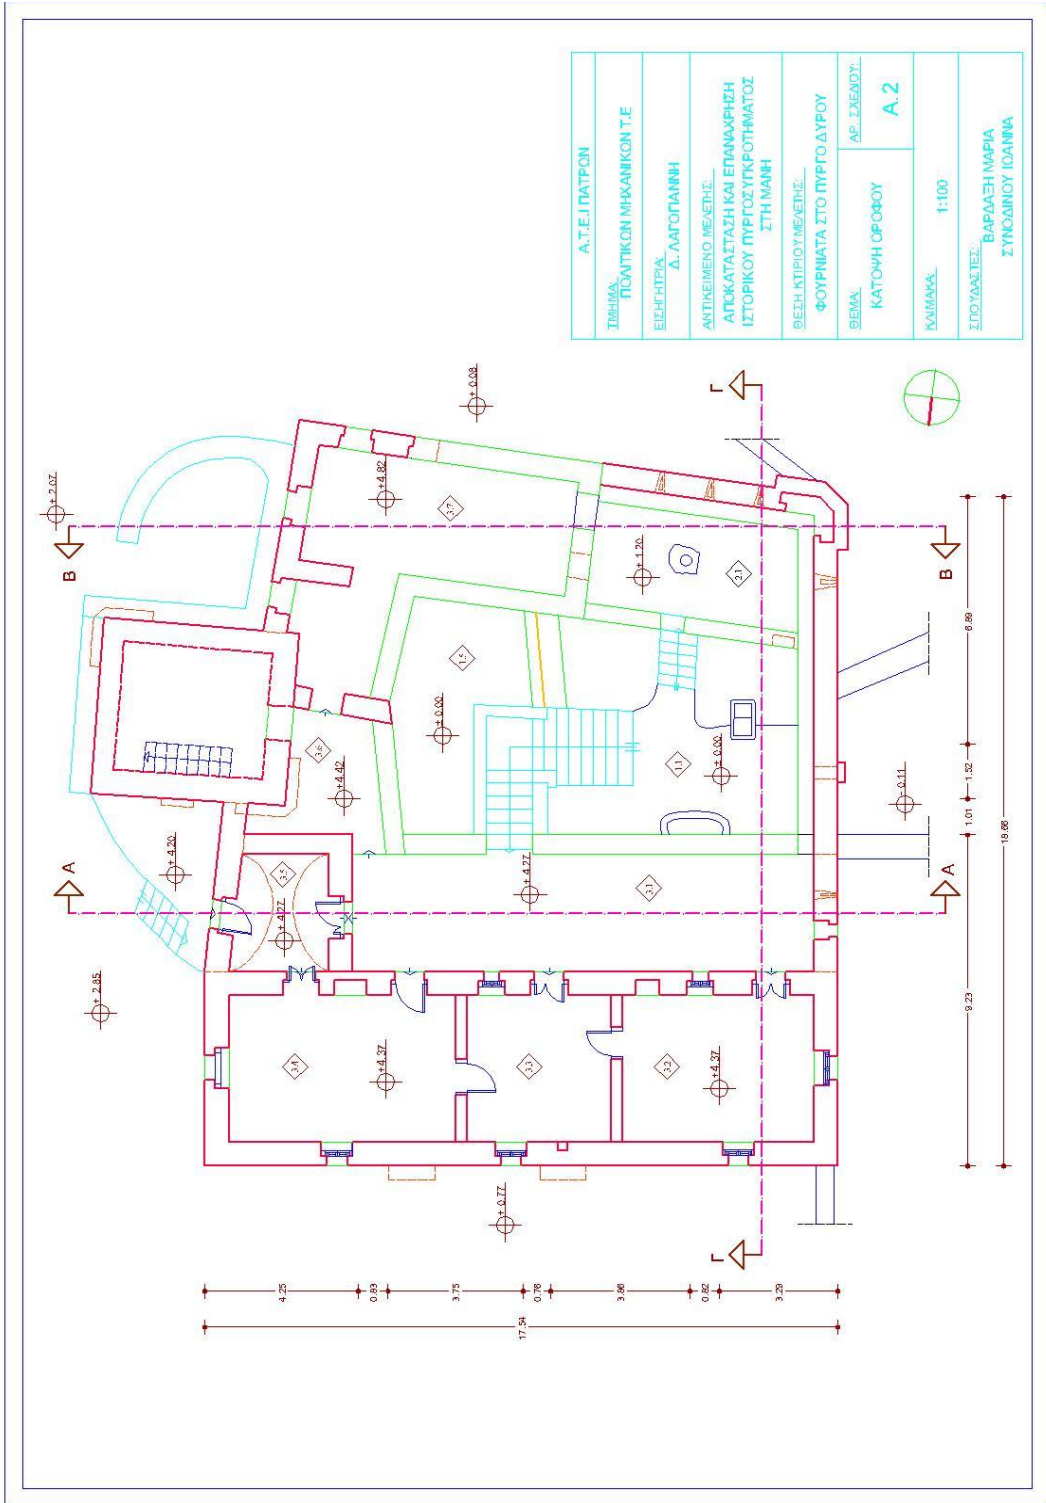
Α.Τ.Ε.Ι ΠΑΤΡΩΝ

ΤΜΗΜΑ: ΠΟΛΙΤΙΚΩΝ ΜΗΧΑΝΙΚΩΝ Τ.Ε

ΕΙΣΗΓΗΤΡΙΑ: Δ. ΛΑΓΟΓΙΑΝΝΗ

ΑΝΤΙΚΕΙΜΕΝΟ ΜΕΛΕΤΗΣ: ΑΠΟΚΑΤΑΣΤΑΣΗ ΚΑΙ ΕΠΑΝΑΧΡΗΣΗ ΙΣΤΟΡΙΚΟΥ ΠΥΡΓΟΣΥΓΚΡΟΤΗΜΑΤΟΣ ΣΤΗ ΜΑΝΗ

ΘΕΣΗ ΚΤΙΡΙΟΥ ΜΕΛΕΤΗΣ: ΦΟΥΡΝΙΑΤΑ ΣΤΟ ΠΥΡΓΟ ΔΥΡΟΥ

ΘΕΜΑ: ΚΑΤΟΨΗ ΟΡΟΦΟΥ

ΑΡ. ΣΧΕΔΙΟΥ: Α.2

ΚΛΙΜΑΚΑ: 1:100

ΣΠΟΥΔΑΣΤΕΣ: ΒΑΡΔΑΞΗ ΜΑΡΙΑ ΣΥΝΟΔΙΝΟΥ ΙΩΑΝΝΑ

Γ
Γ
Β
Β
Α
Α

+ 0.08
+ 2.07
+ 4.82
3.7
+ 1.20
2.1
1.5
± 0.00
3.6
+ 4.42
1.1
± 0.00
+ 0.11
+ 4.20
3.5
+ 4.27
+ 4.27
3.1
+ 2.85
3.4
+ 4.37
3.3
3.2
+ 4.37
+ 0.77

6.89
1.52
1.01
9.23
18.66

4.25
0.83
3.75
0.78
3.86
0.82
3.29
17.54